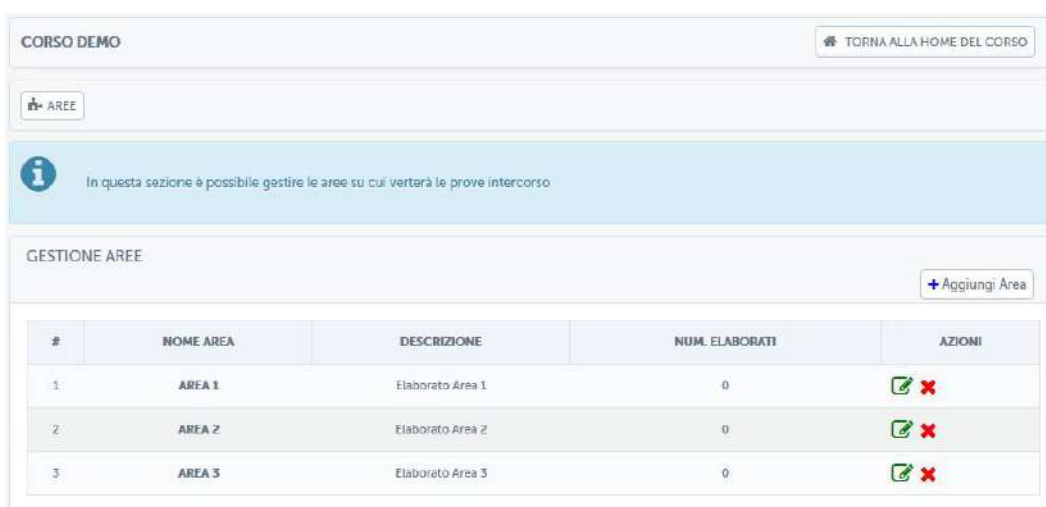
CORSO DEMO

TORNA ALLA HOME DEL CORSO

AREE

In questa sezione è possibile gestire le aree su cui verterà le prove intercorso

GESTIONE AREE

+Aggiungi Area

| # | NOME AREA | DESCRIZIONE | NUM. ELABORATI | AZIONI |
|---|---|---|---|---|
| 1 | AREA 1 | Elaborato Area 1 | 0 | |
| 2 | AREA 2 | Elaborato Area 2 | 0 | |
| 3 | AREA 3 | Elaborato Area 3 | 0 | |